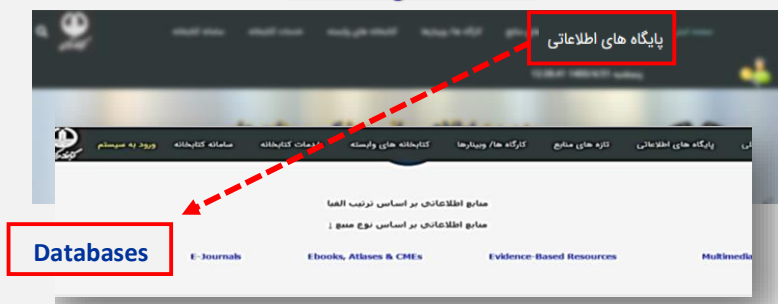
پایگاه های اطلاعاتی

ورود به سیستم سامانه کتابخانه خدمات کتابخانه کتابخانه های وابسته کارگاه ها/ وبینارها تازه های منابع پایگاه های اطلاعاتی

منابع اطلاعاتی بر اساس ترتیب الفبا

منابع اطلاعاتی بر اساس نوع منبع

Databases

E-Journals Ebooks, Atlases & CMEs Evidence-Based Resources Multimedia